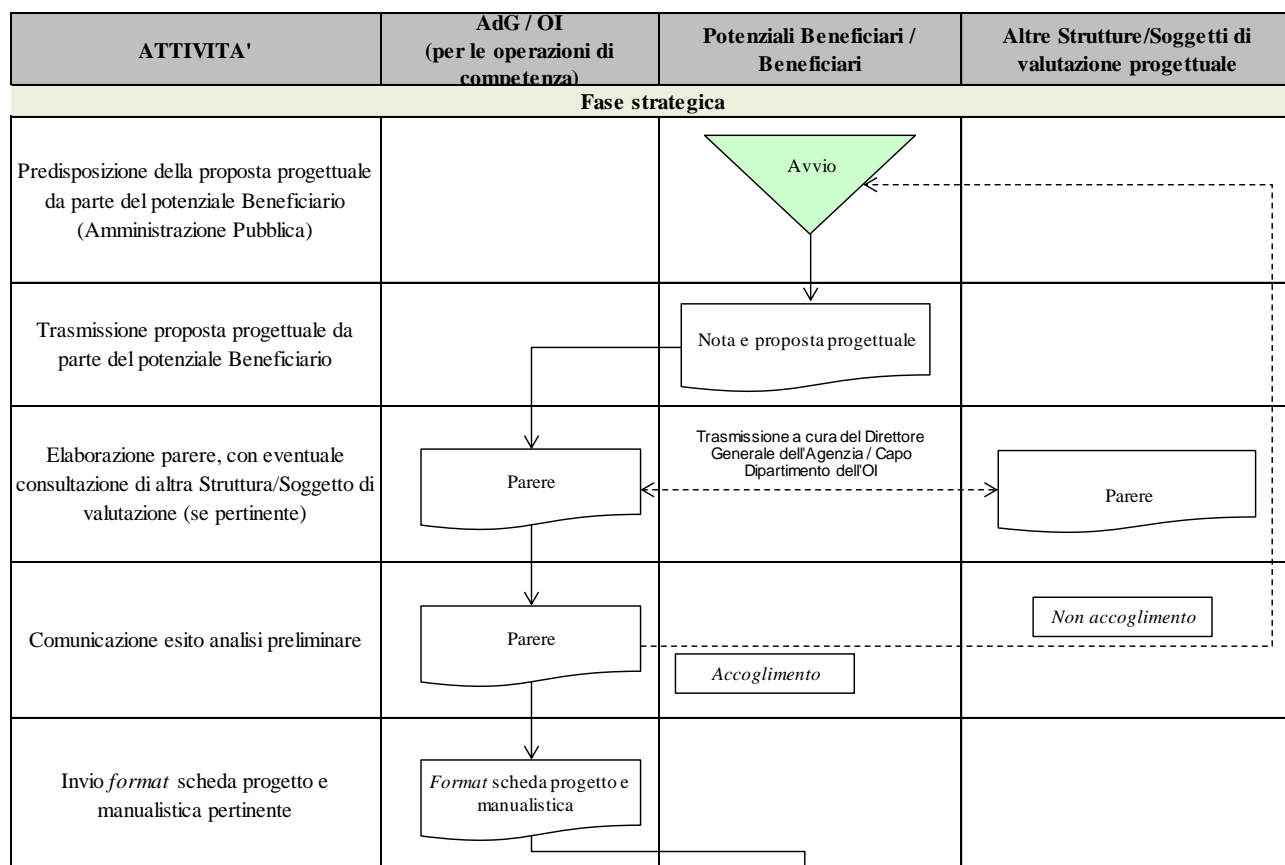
| ATTIVITA' | AdG / OI (per le operazioni di competenza) | Potenziali Beneficiari / Beneficiari | Altre Strutture/Soggetti di valutazione progettuale |
|---|---|---|---|
| Fase strategica | | | |
| Predisposizione della proposta progettuale da parte del potenziale Beneficiario (Amministrazione Pubblica) | | Avvio | |
| Trasmissione proposta progettuale da parte del potenziale Beneficiario | | Nota e proposta progettuale | |
| Elaborazione parere, con eventuale consultazione di altra Struttura/Soggetto di valutazione (se pertinente) | Parere | Trasmissione a cura del Direttore Generale dell'Agenzia / Capo Dipartimento dell'OI | Parere |
| Comunicazione esito analisi preliminare | Parere | Accoglimento | Non accoglimento |
| Invio *format* scheda progetto e manualistica pertinente | *Format* scheda progetto e manualistica | | |